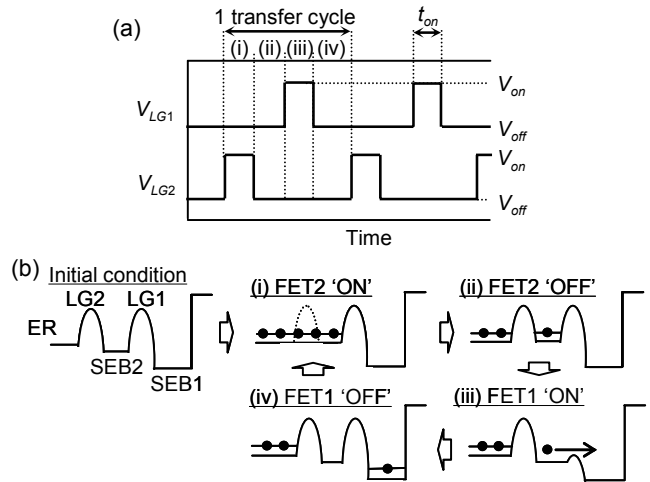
(a)

1 transfer cycle

(i) (ii) (iii) (iv)

$t_{on}$

$V_{LG1}$

$V_{on}$

$V_{off}$

$V_{LG2}$

$V_{on}$

$V_{off}$

Time

(b) Initial condition

LG2 LG1

ER

SEB2

SEB1

(i) FET2 'ON'

(ii) FET2 'OFF'

(iv) FET1 'OFF'

(iii) FET1 'ON'